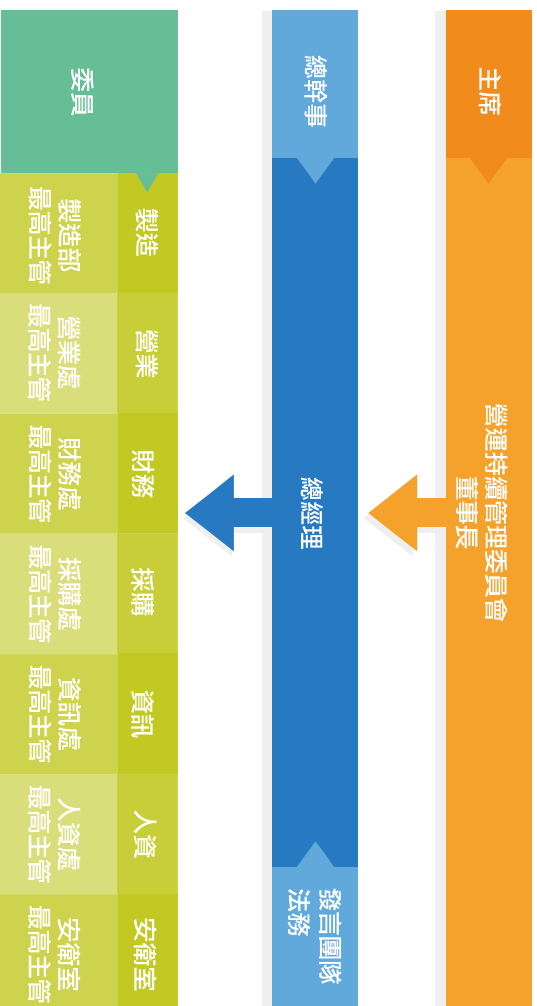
主席

營運持續管理委員會
董事長

總幹事

總經理

發言團隊
法務

委員

製造
製造部
最高主管

營業
營業處
最高主管

財務
財務處
最高主管

採購
採購處
最高主管

資訊
資訊處
最高主管

人資
人資處
最高主管

安衛室
安衛室
最高主管